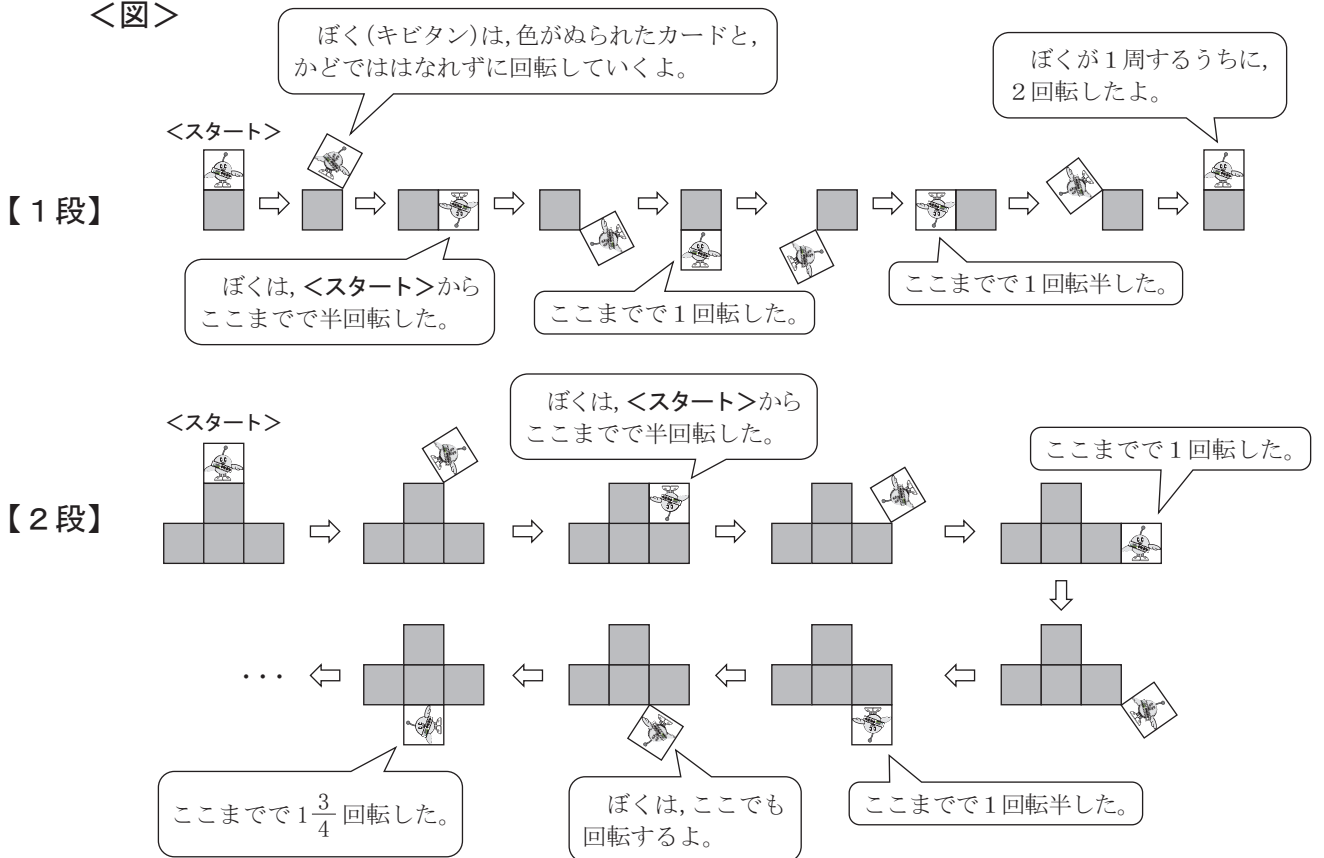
<図>

ぼく(キビタン)は,色がぬられたカードと,かどではなれずに回転していくよ。

ぼくが1周するうちに,2回転したよ。

<スタート>

【1段】

ぼくは,<スタート>からここまでで半回転した。

ここまでで1回転した。

ここまでで1回転半した。

ぼくは,<スタート>からここまでで半回転した。

<スタート>

ここまでで1回転した。

【2段】

・・・

ここまでで$1\frac{3}{4}$回転した。

ぼくは,ここでも回転するよ。

ここまでで1回転半した。